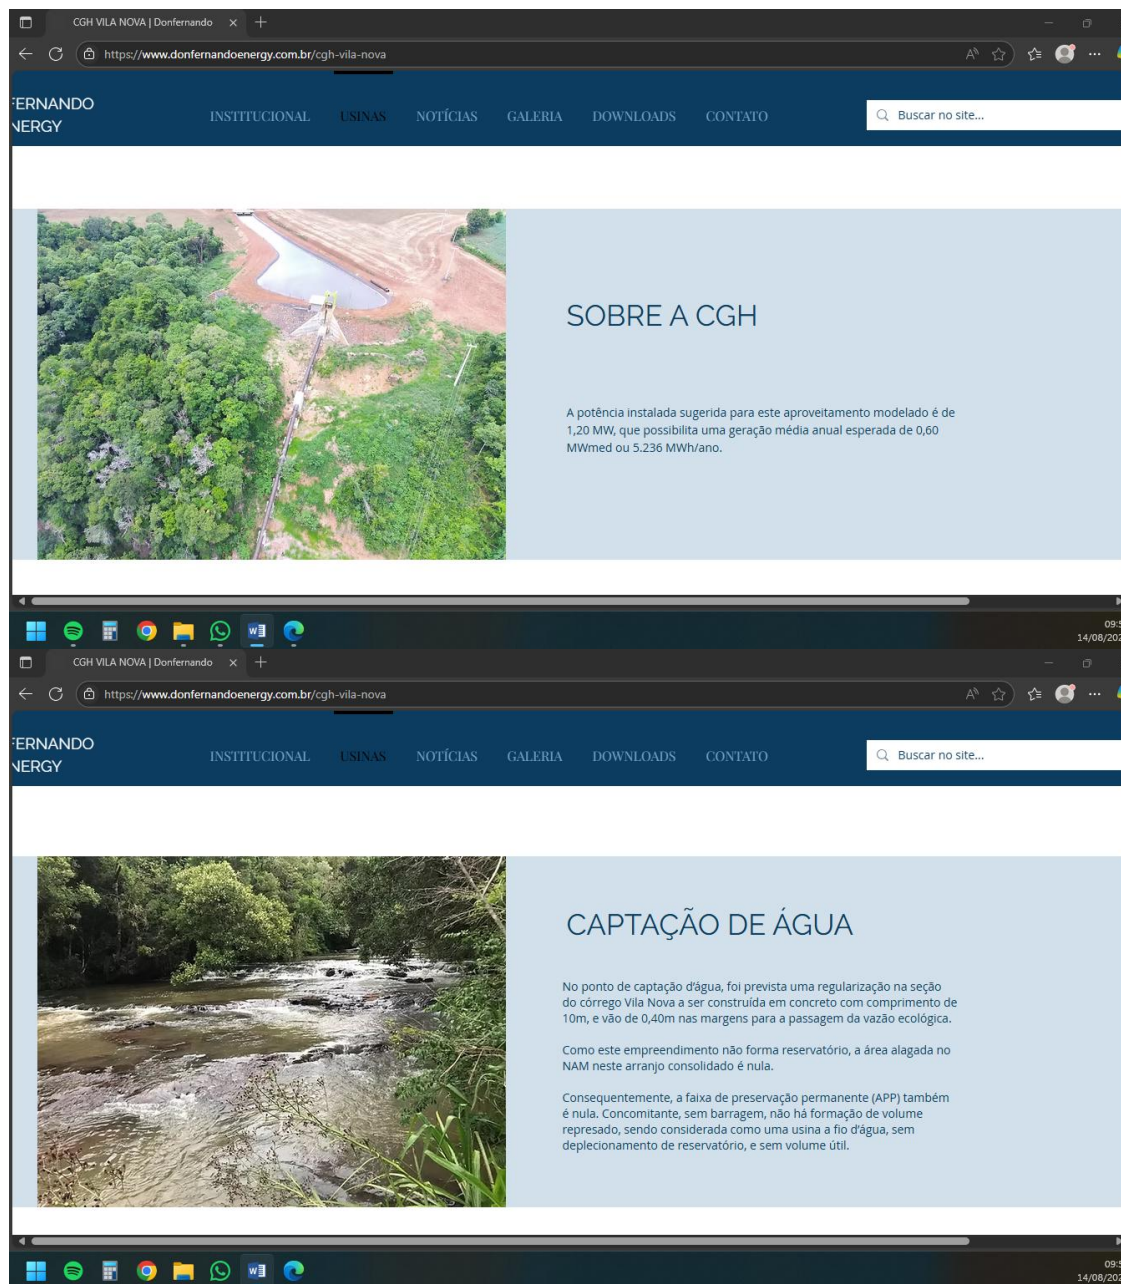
CGH VILA NOVA | Donfernando ×

https://www.donfernandoenergy.com.br/cgh-vila-nova

FERNANDO
NERGY

INSTITUCIONAL USINAS NOTÍCIAS GALERIA DOWNLOADS CONTATO

Buscar no site...

SOBRE A CGH

A potência instalada sugerida para este aproveitamento modelado é de 1,20 MW, que possibilita uma geração média anual esperada de 0,60 MWmed ou 5.236 MWh/ano.

09:
14/08/20

CGH VILA NOVA | Donfernando ×

https://www.donfernandoenergy.com.br/cgh-vila-nova

FERNANDO
NERGY

INSTITUCIONAL USINAS NOTÍCIAS GALERIA DOWNLOADS CONTATO

Buscar no site...

CAPTAÇÃO DE ÁGUA

No ponto de captação d'água, foi prevista uma regularização na seção do córrego Vila Nova a ser construída em concreto com comprimento de 10m, e vão de 0,40m nas margens para a passagem da vazão ecológica.

Como este empreendimento não forma reservatório, a área alagada no NAM neste arranjo consolidado é nula.

Consequentemente, a faixa de preservação permanente (APP) também é nula. Concomitante, sem barragem, não há formação de volume represado, sendo considerada como uma usina a fio d'água, sem deplecionamento de reservatório, e sem volume útil.

09:
14/08/20